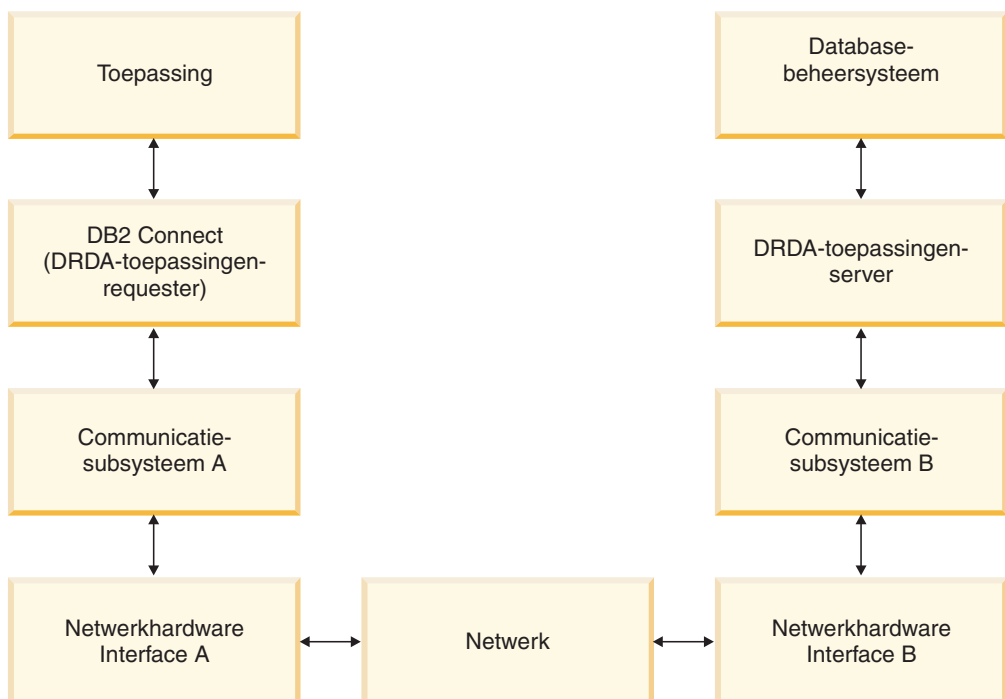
Toepassing

DB2 Connect (DRDA-toepassingenrequester)

Communicatiesubsysteem A

Netwerkhardware Interface A

Netwerk

Databasebeheersysteem

DRDA-toepassingenserver

Communicatiesubsysteem B

Netwerkhardware Interface B